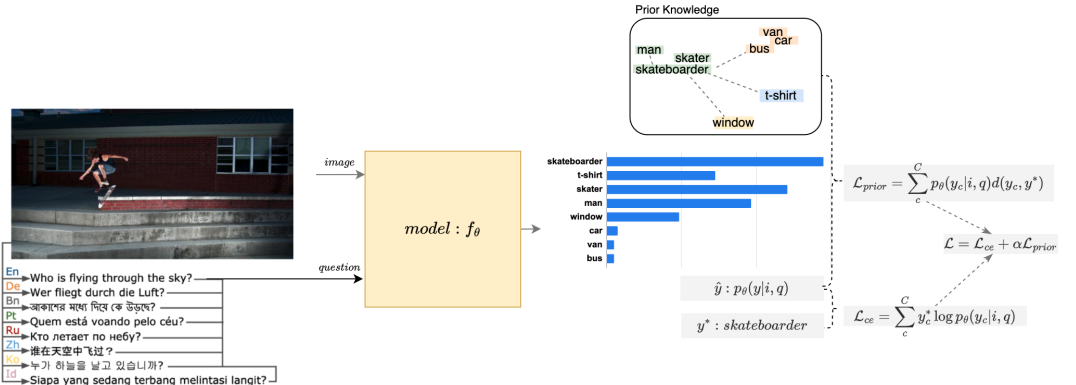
Prior Knowledge

van
car
bus
man
skater
skateboarder
t-shirt
window

image

question

$model : f_\theta$

skateboarder
t-shirt
skater
man
window
car
van
bus

$\mathcal{L}_{prior} = \sum_{c}^{C} p_\theta(y_c|i,q)d(y_c,y^*)$

$\mathcal{L} = \mathcal{L}_{ce} + \alpha\mathcal{L}_{prior}$

$\hat{y} : p_\theta(y|i,q)$

$y^* : skateboarder$

$\mathcal{L}_{ce} = \sum_{c}^{C} y_c^* \log p_\theta(y_c|i,q)$

En Who is flying through the sky?
De Wer fliegt durch die Luft?
Bn আকাশের মধ্যে দিয়ে কে উড়ছে?
Pt Quem está voando pelo céu?
Ru Кто летает по небу?
Zh 谁在天空中飞过？
Ko 누가 하늘을 날고 있습니까?
Id Siapa yang sedang terbang melintasi langit?